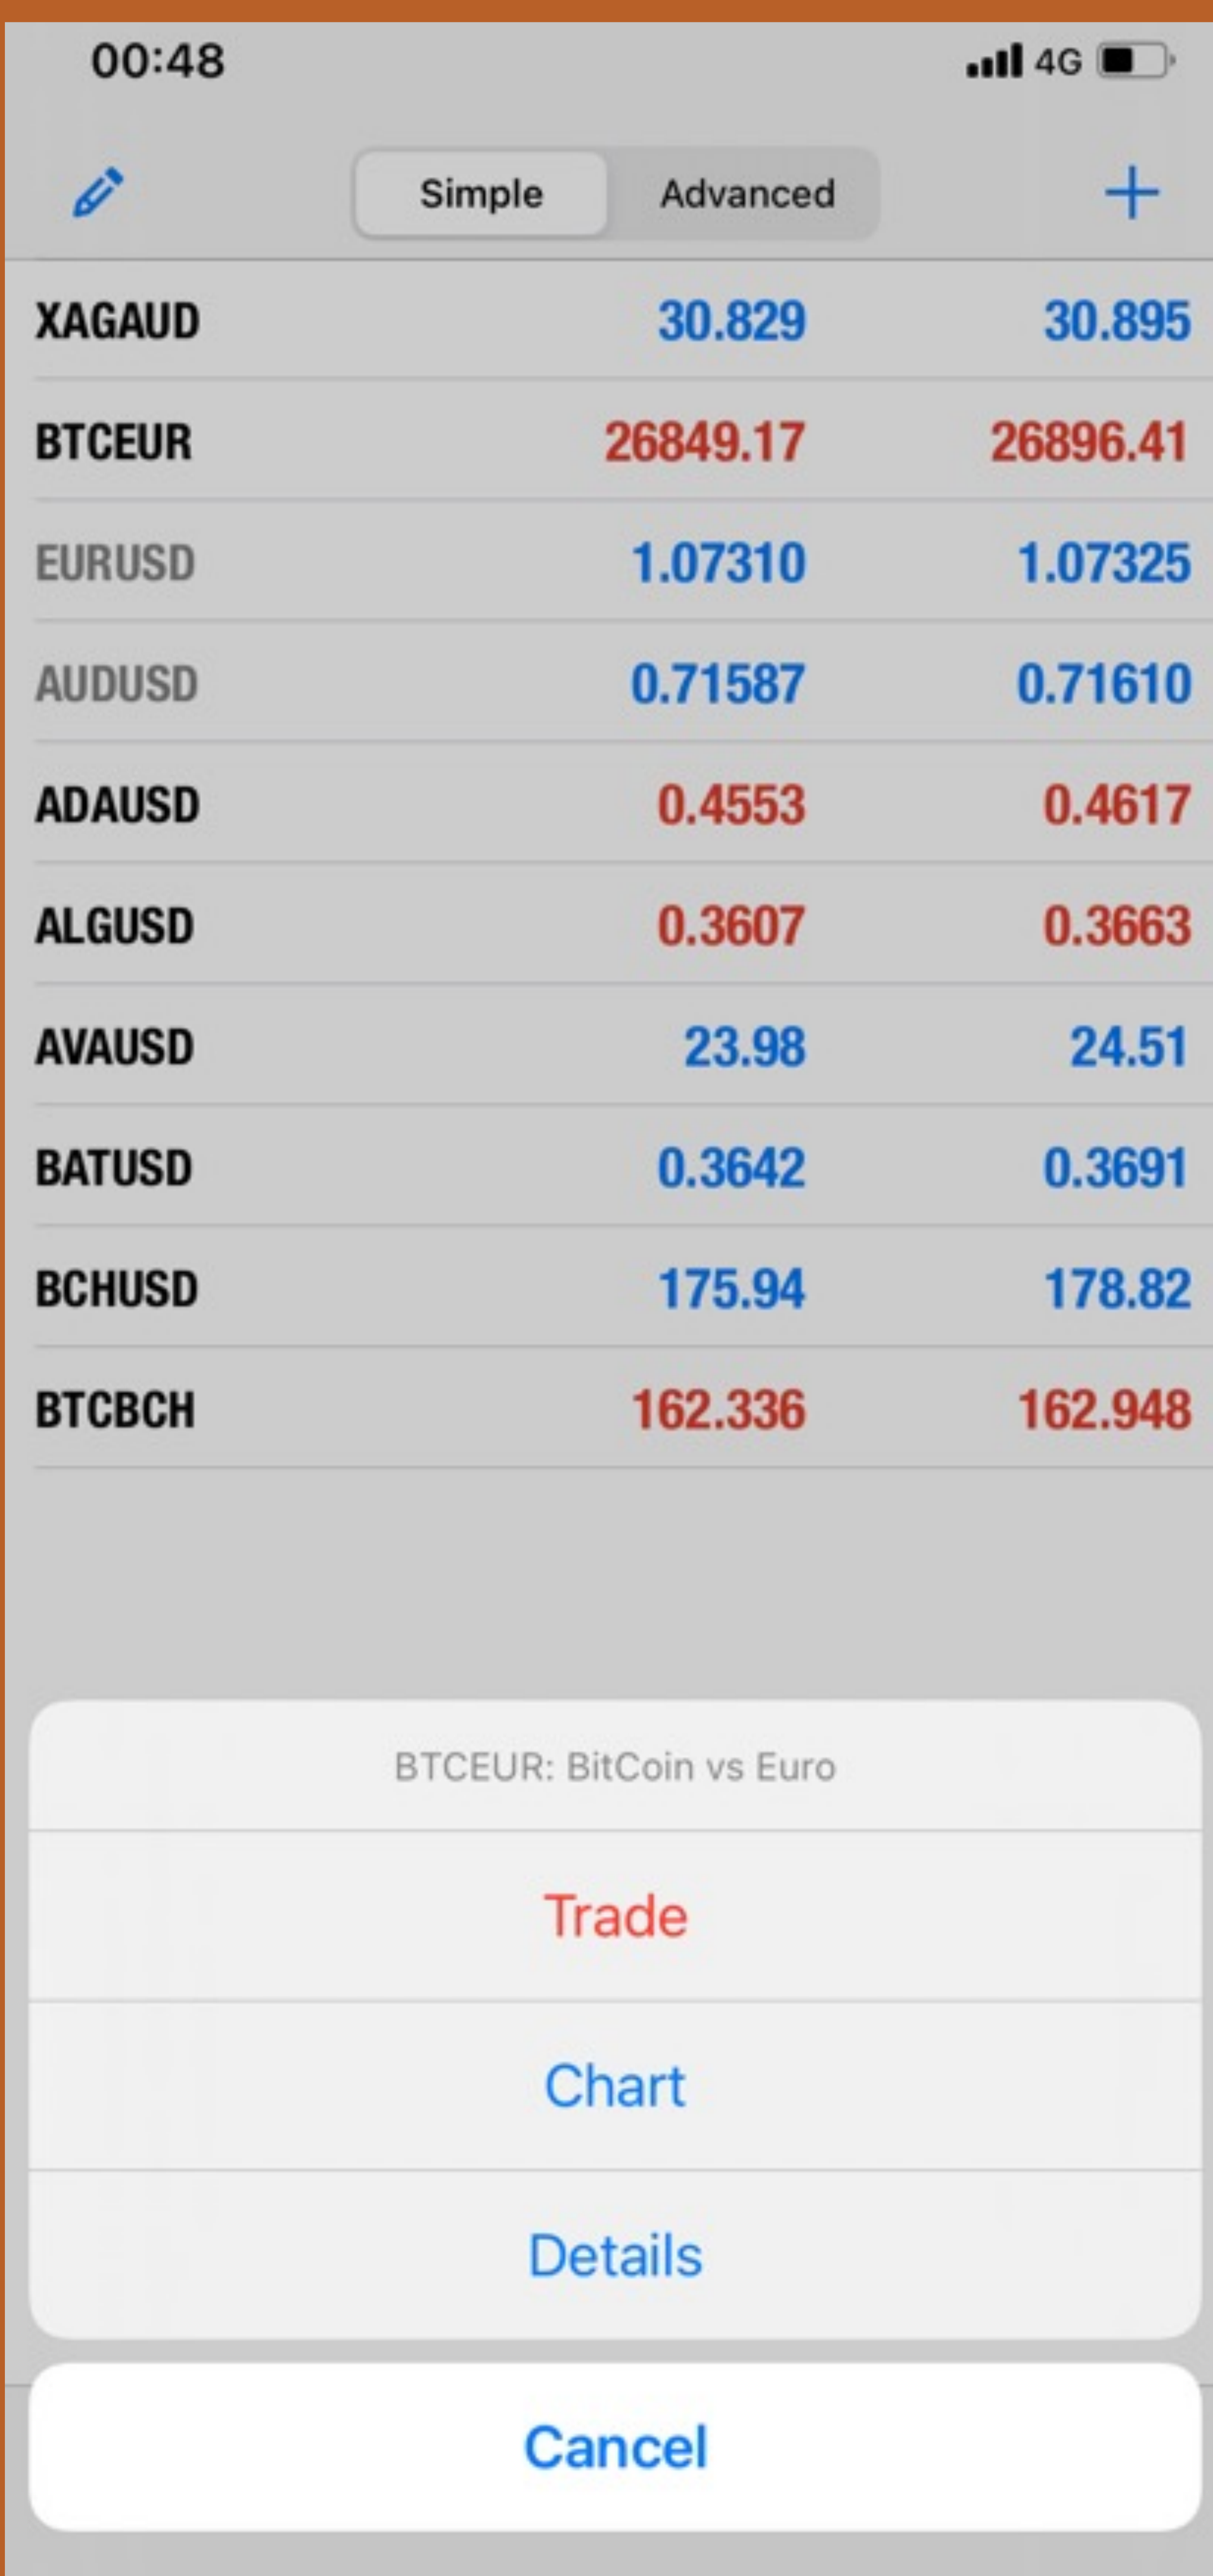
00:48 4G

Simple Advanced

| XAGAUD | 30.829 | 30.895 |
|---|---|---|
| BTCEUR | 26849.17 | 26896.41 |
| EURUSD | 1.07310 | 1.07325 |
| AUDUSD | 0.71587 | 0.71610 |
| ADAUSD | 0.4553 | 0.4617 |
| ALGUSD | 0.3607 | 0.3663 |
| AVAUSD | 23.98 | 24.51 |
| BATUSD | 0.3642 | 0.3691 |
| BCHUSD | 175.94 | 178.82 |
| BTCBCH | 162.336 | 162.948 |

BTCEUR: BitCoin vs Euro

Trade

Chart

Details

Cancel